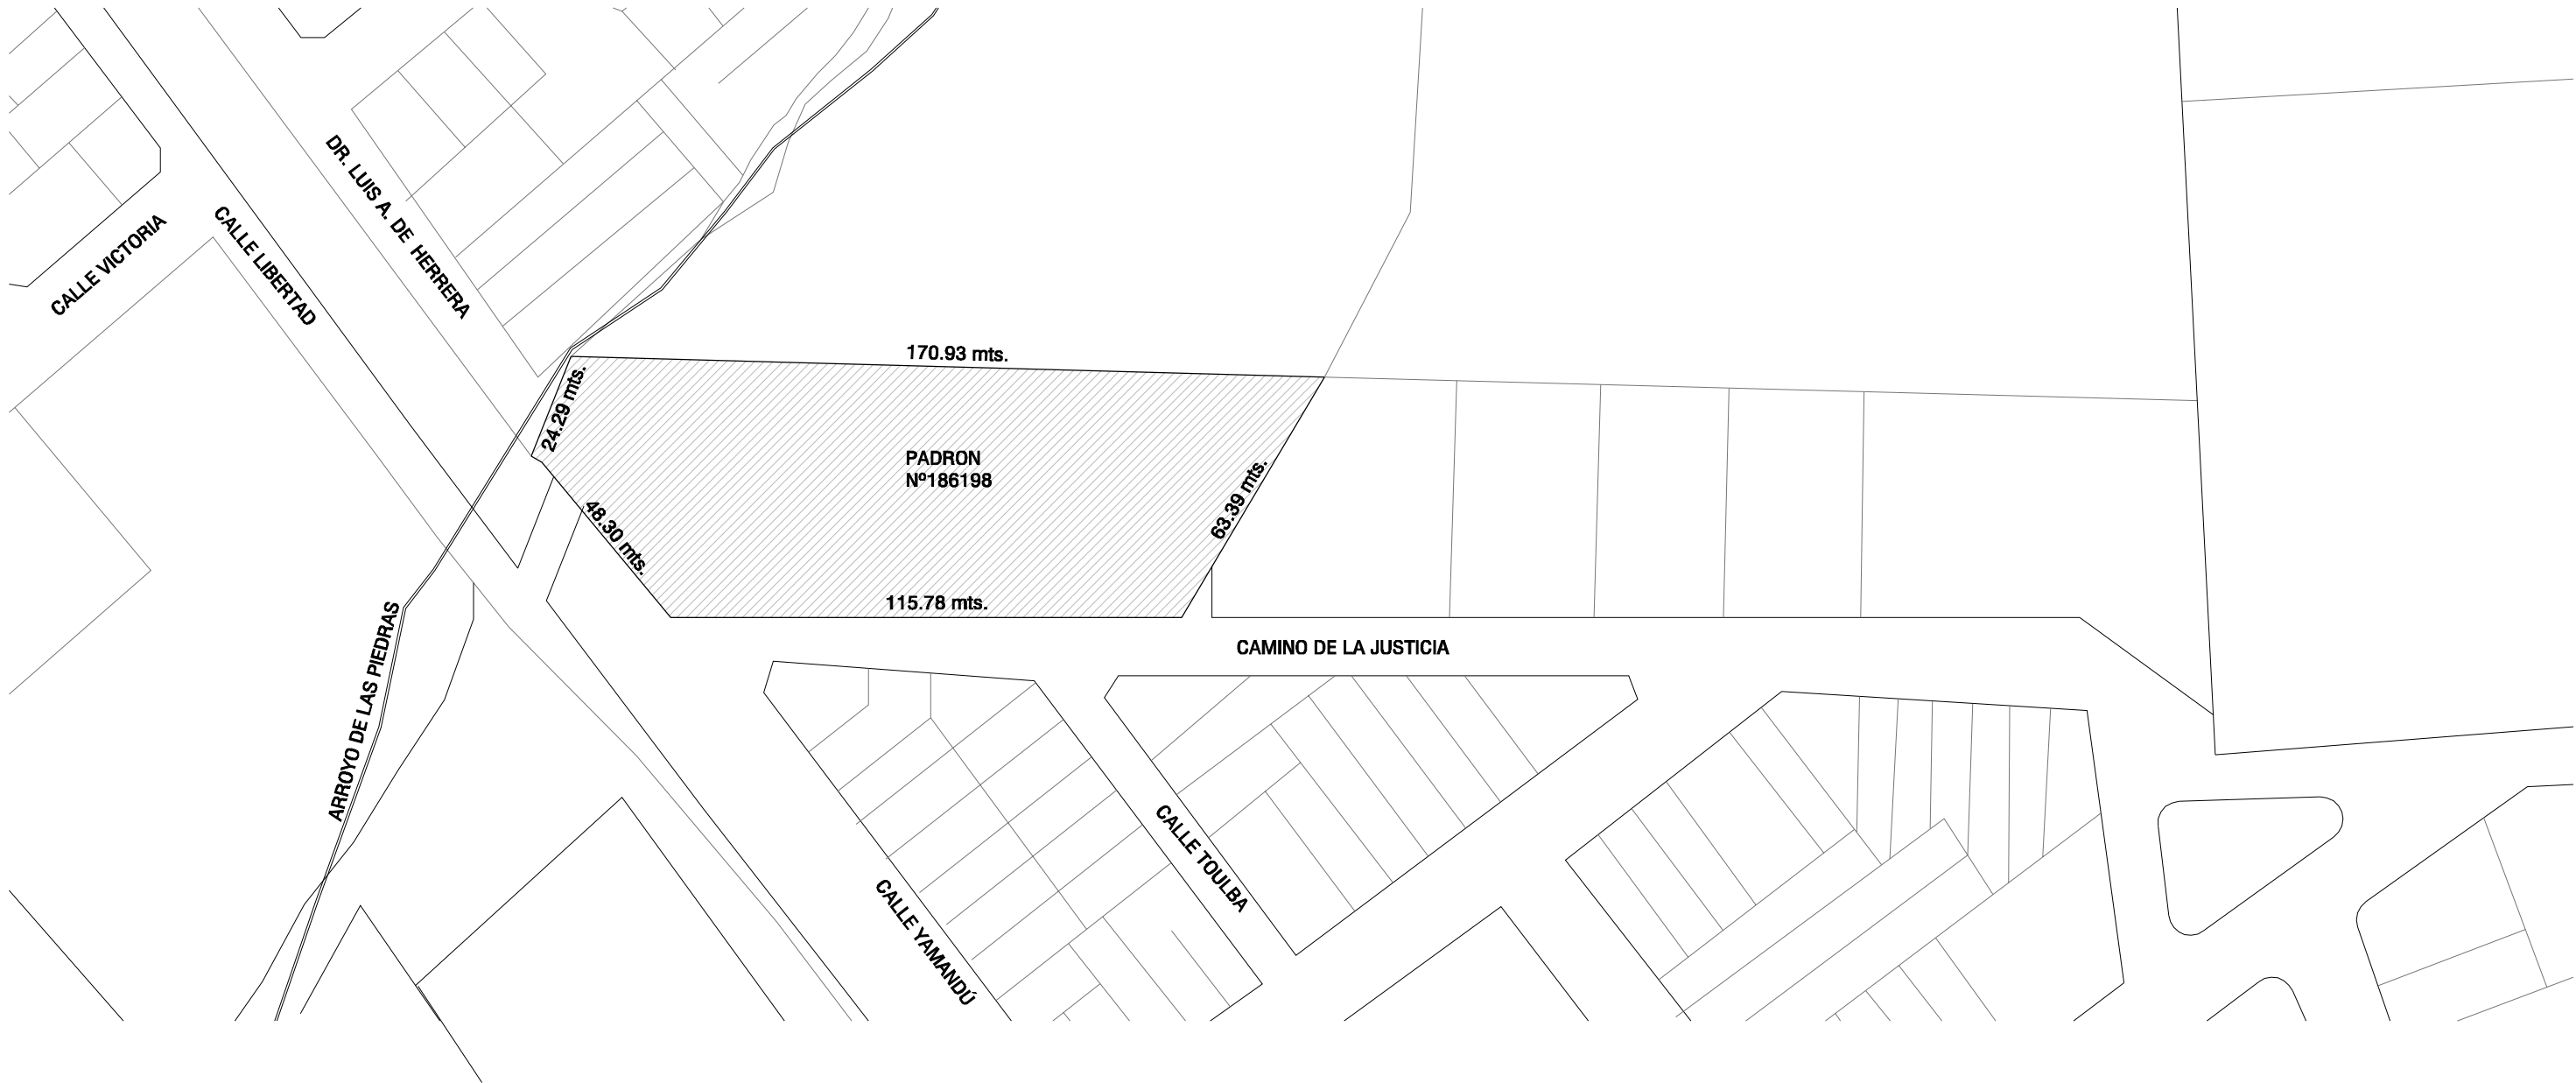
CALLE VICTORIA

CALLE LIBERTAD

DR. LUIS A. DE HERRERA

170.93 mts.

24.29 mts.

PADRON
Nº186198

63.39 mts.

48.30 mts.

115.78 mts.

CAMINO DE LA JUSTICIA

ARROYO DE LAS PIEDRAS

CALLE TOULBA

CALLE YAMANDÚ